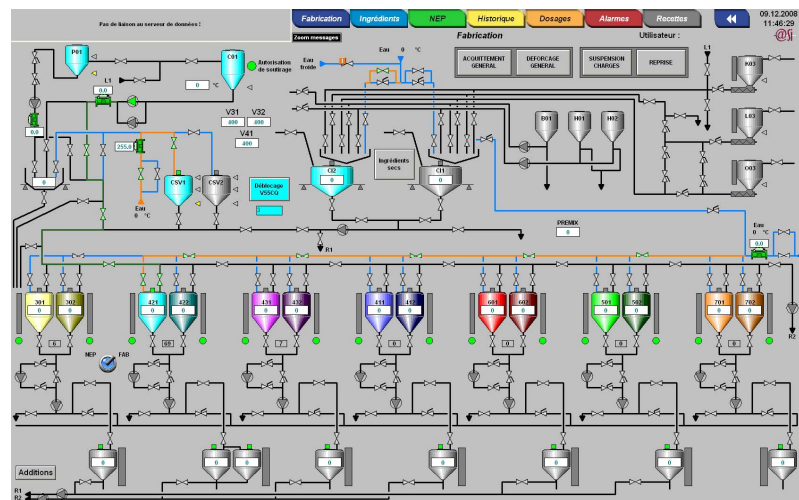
Pas de liaison au serveur de données !

Fabrication
Ingrédients
NEP
Historique
Dosages
Alarmes
Recettes

09.12.2008
11:46:29

Zoom messages

Fabrication
Utilisateur :

ACQUITTEMENT GENERAL
DEFORCAGE GENERAL
SUSPENSION CHARGES
REPRISE

P01
C01
Autorisation de soutirage
0 °C
L1
0.0
0.0
Eau froide
Eau 0 °C
V31 400
V32 400
V41 400
255.0
CSV1
CSV2
Eau 0 °C
Débitmètre VSSCQ
0
CI2
0
Ingrédients secs
CI1
0
B01
H01
H02
K03
L03
O03
L1
R1
PREMIX
0
Eau °C
0.0

301
302
0
421
422
0
431
432
0
411
412
0
601
602
0
501
502
0
701
702
0
NEP
FAB
R2

Additions
R1
R2